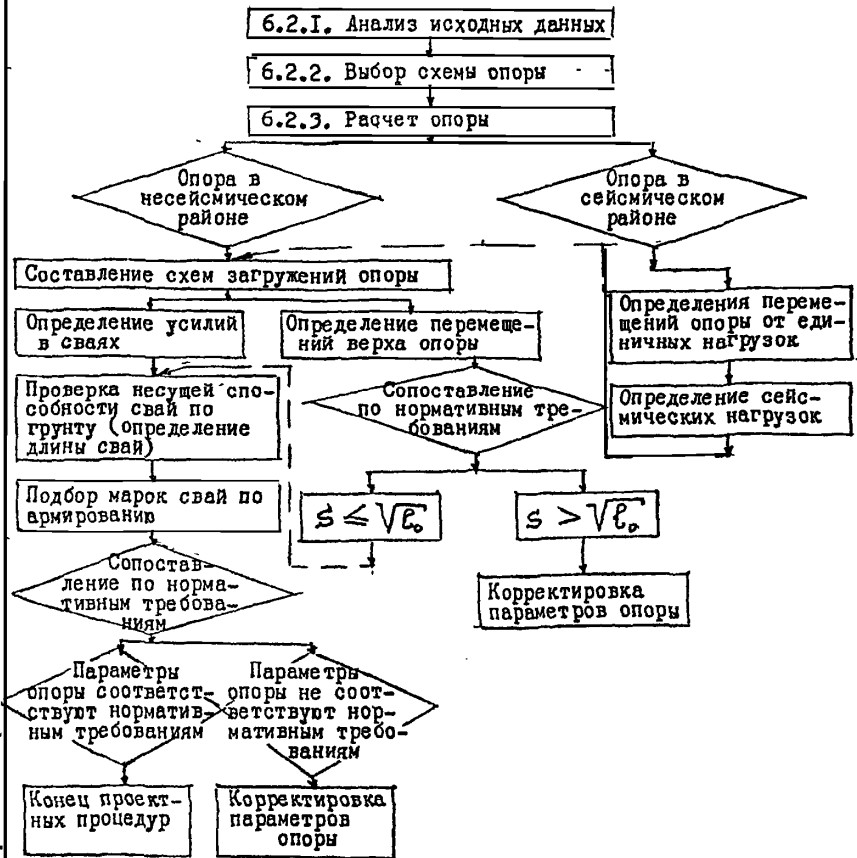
6.2.I. Анализ исходных данных

6.2.2. Выбор схемы опоры

6.2.3. Расчет опоры

Опора в несейсмическом районе

Опора в сейсмическом районе

Составление схем загружений опоры

Определение усилий в сваях

Определение перемещений верха опоры

Определения перемещений опоры от единичных нагрузок

Проверка несущей способности свай по грунту (определение длины свай)

Сопоставление по нормативным требованиям

Определение сейсмических нагрузок

Подбор марок свай по армированию

$s \leq \sqrt{\ell_o}$

$s > \sqrt{\ell_o}$

Сопоставление по нормативным требованиям

Корректировка параметров опоры

Параметры опоры соответствуют нормативным требованиям

Параметры опоры не соответствуют нормативным требованиям

Конец проектных процедур

Корректировка параметров опоры